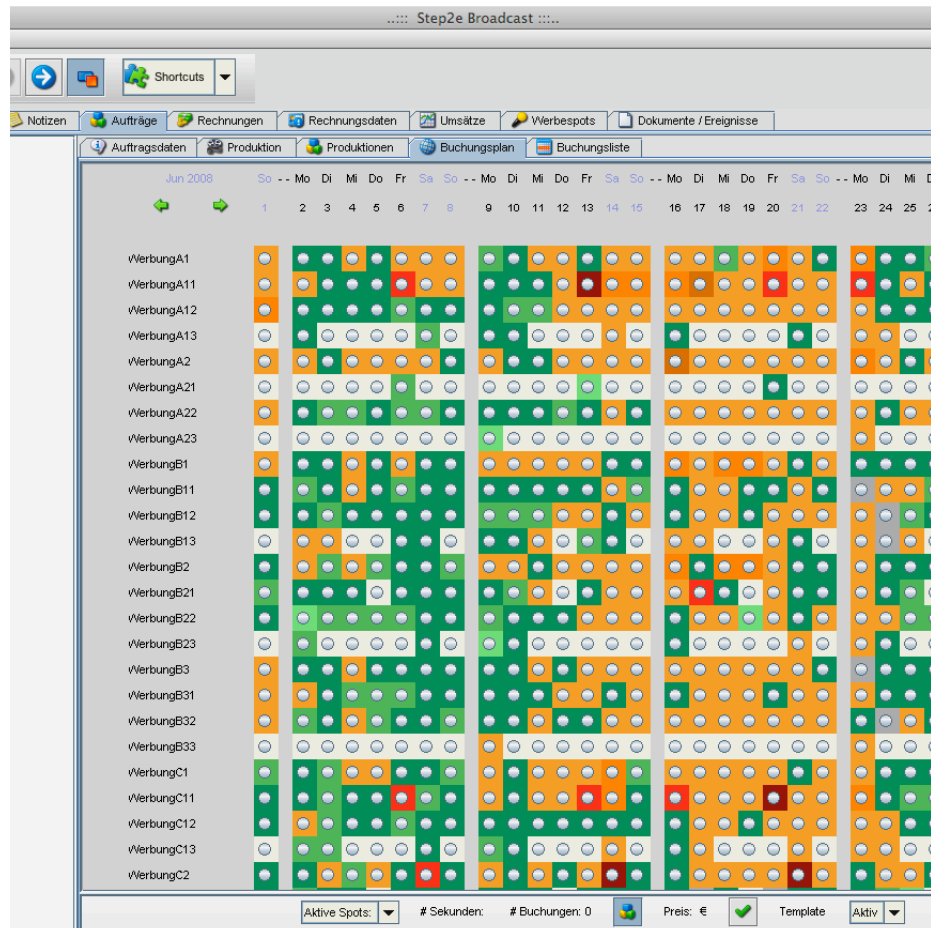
..::: Step2e Broadcast :::..

Shortcuts

Notizen | Aufträge | Rechnungen | Rechnungsdaten | Umsätze | Werbespots | Dokumente / Ereignisse

Auftragsdaten | Produktion | Produktionen | Buchungsplan | Buchungsliste

Jun 2008

| | So | - - | Mo | Di | Mi | Do | Fr | Sa | So | - - | Mo | Di | Mi | Do | Fr | Sa | So | - - | Mo | Di | Mi | Do | Fr | Sa | So | - - | Mo | Di | Mi |
|---|---|---|---|---|---|---|---|---|---|---|---|---|---|---|---|---|---|---|---|---|---|---|---|---|---|---|---|---|---|
| | 1 | | 2 | 3 | 4 | 5 | 6 | 7 | 8 | | 9 | 10 | 11 | 12 | 13 | 14 | 15 | | 16 | 17 | 18 | 19 | 20 | 21 | 22 | | 23 | 24 | 25 |

WerbungA1
WerbungA11
WerbungA12
WerbungA13
WerbungA2
WerbungA21
WerbungA22
WerbungA23
WerbungB1
WerbungB11
WerbungB12
WerbungB13
WerbungB2
WerbungB21
WerbungB22
WerbungB23
WerbungB3
WerbungB31
WerbungB32
WerbungB33
WerbungC1
WerbungC11
WerbungC12
WerbungC13
WerbungC2

Aktive Spots: | # Sekunden: | # Buchungen: 0 | Preis: € | Template | Aktiv